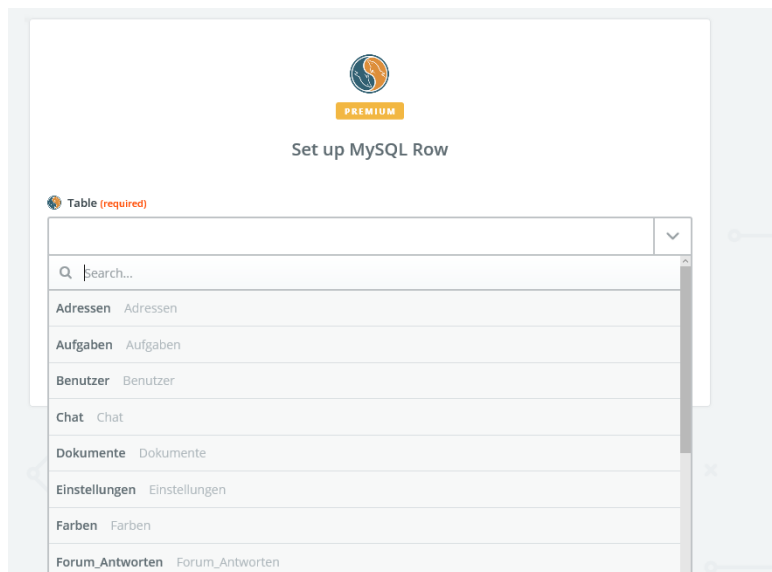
PREMIUM

Set up MySQL Row

Table (required)

Search...

Adressen Adressen

Aufgaben Aufgaben

Benutzer Benutzer

Chat Chat

Dokumente Dokumente

Einstellungen Einstellungen

Farben Farben

Forum_Antworten Forum_Antworten